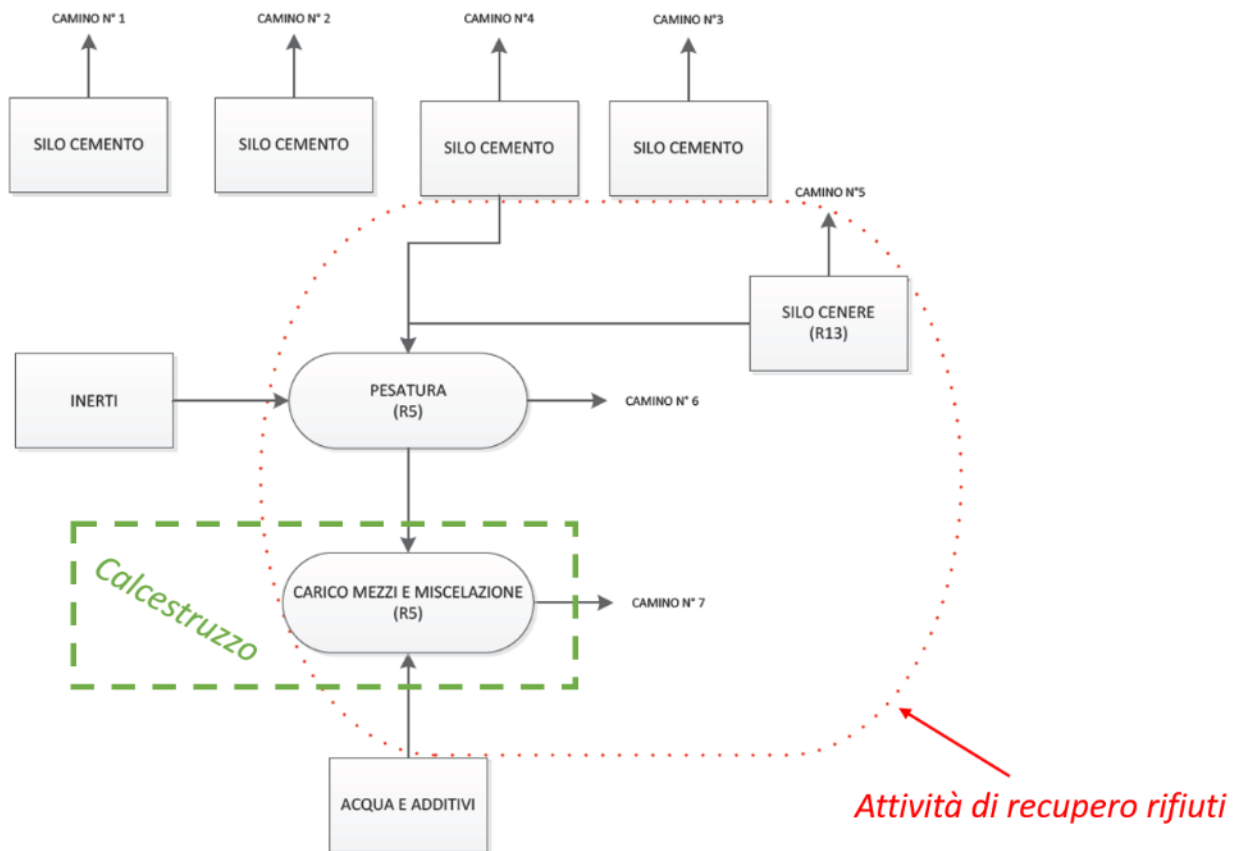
CAMINO N° 1

CAMINO N° 2

CAMINO N°4

CAMINO N°3

SILO CEMENTO

SILO CEMENTO

SILO CEMENTO

SILO CEMENTO

CAMINO N°5

SILO CENERE
(R13)

INERTI

PESATURA
(R5)

CAMINO N° 6

Calcestruzzo

CARICO MEZZI E MISCELAZIONE
(R5)

CAMINO N° 7

ACQUA E ADDITIVI

Attività di recupero rifiuti